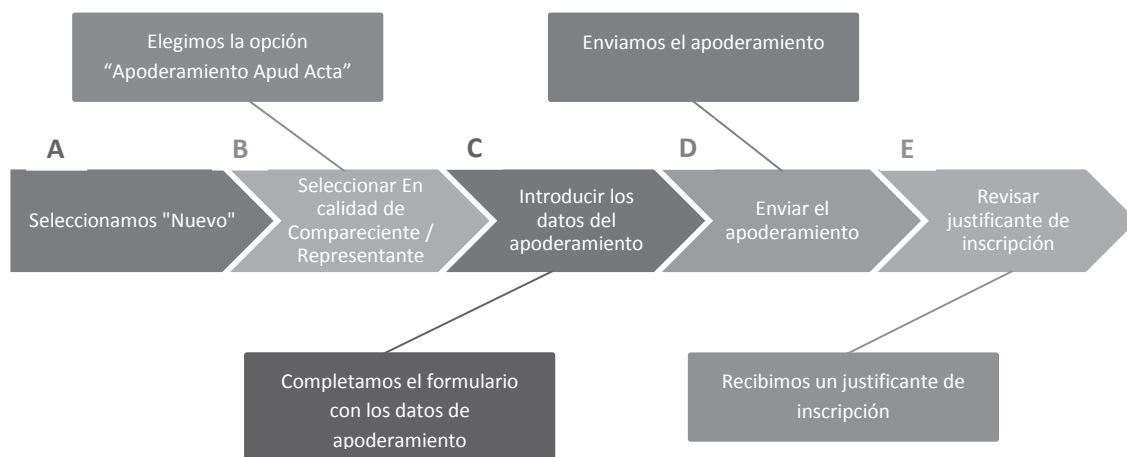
Elegimos la opción "Apoderamiento Apud Acta"

Enviamos el apoderamiento

A

B

C

D

E

Seleccionamos "Nuevo"

Seleccionar En calidad de Compareciente / Representante

Introducir los datos del apoderamiento

Enviar el apoderamiento

Revisar justificante de inscripción

Completamos el formulario con los datos de apoderamiento

Recibimos un justificante de inscripción